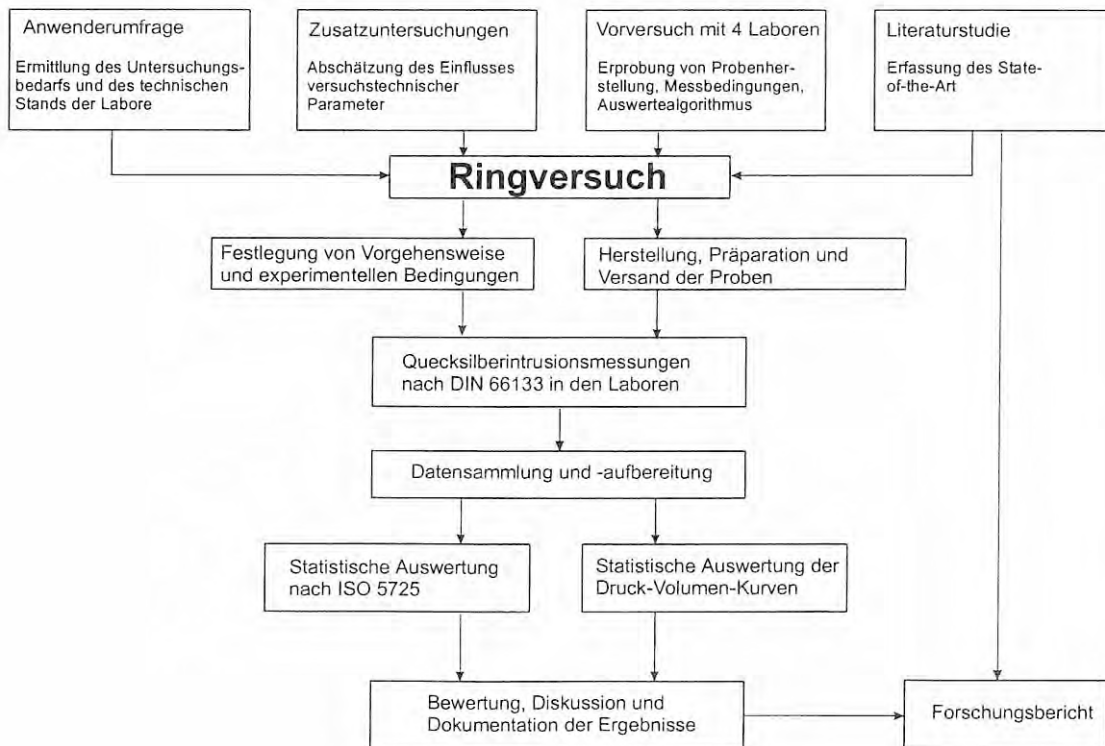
Anwenderumfrage

Ermittlung des Untersuchungsbedarfs und des technischen Stands der Labore

Zusatzuntersuchungen

Abschätzung des Einflusses versuchstechnischer Parameter

Vorversuch mit 4 Laboren

Erprobung von Probenherstellung, Messbedingungen, Auswertealgorithmus

Literaturstudie

Erfassung des State-of-the-Art

Ringversuch

Festlegung von Vorgehensweise und experimentellen Bedingungen

Herstellung, Präparation und Versand der Proben

Quecksilberintrusionsmessungen nach DIN 66133 in den Laboren

Datensammlung und -aufbereitung

Statistische Auswertung nach ISO 5725

Statistische Auswertung der Druck-Volumen-Kurven

Bewertung, Diskussion und Dokumentation der Ergebnisse

Forschungsbericht